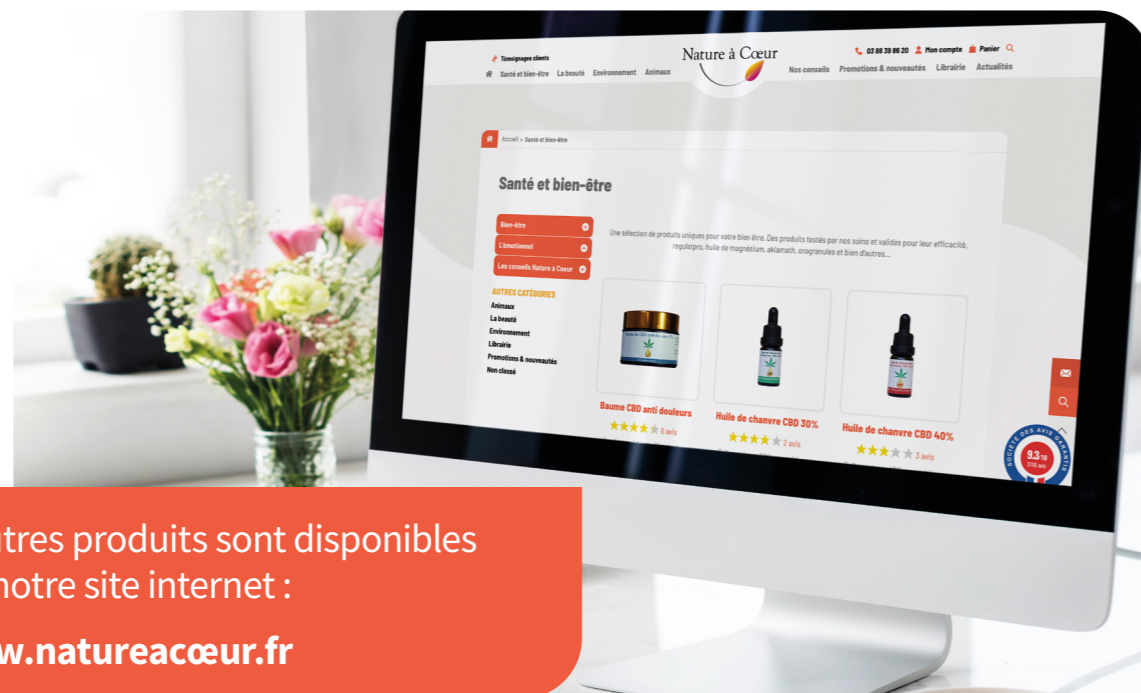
Témoignages clients
Santé et bien-être La beauté Environnement Animaux
Nature à Cœur
03 88 39 86 20 Mon compte Panier
Nos conseils Promotions & nouveautés Librairie Actualités

Accueil > Santé et bien-être

Santé et bien-être

Bien-être
L'émotionnel
Les conseils Nature à Cœur

Une sélection de produits uniques pour votre bien être. Des produits testés par nos soins et validés pour leur efficacité, regulatpro, huile de magnésium, aklamath, orogranules et bien d'autres....

AUTRES CATÉGORIES
Animaux
La beauté
Environnement
Librairie
Promotions & nouveautés
Non classé

Baume CBD anti douleurs
6 avis
Huile de chanvre CBD 30%
2 avis
Huile de chanvre CBD 40%
3 avis

SOCIÉTÉ DES AVIS GARANTIS
9.3/10
avis

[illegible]tres produits sont disponibles
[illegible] notre site internet :
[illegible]w.natureacœur.fr